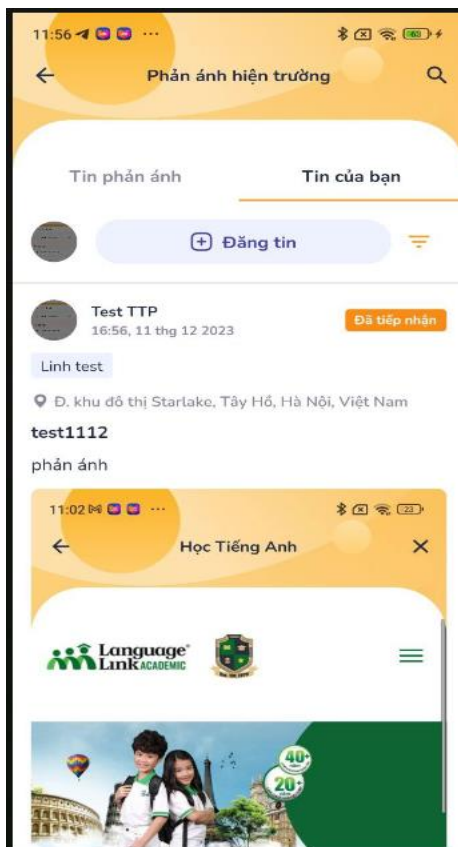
11:56 ···

Phản ánh hiện trường

Tin phản ánh

Tin của bạn

Đăng tin

Test TTP
16:56, 11 thg 12 2023

Đã tiếp nhận

Linh test

Đ. khu đô thị Starlake, Tây Hồ, Hà Nội, Việt Nam

test1112

phản ánh

11:02 ···

Học Tiếng Anh

Language Link ACADEMIC

40

20